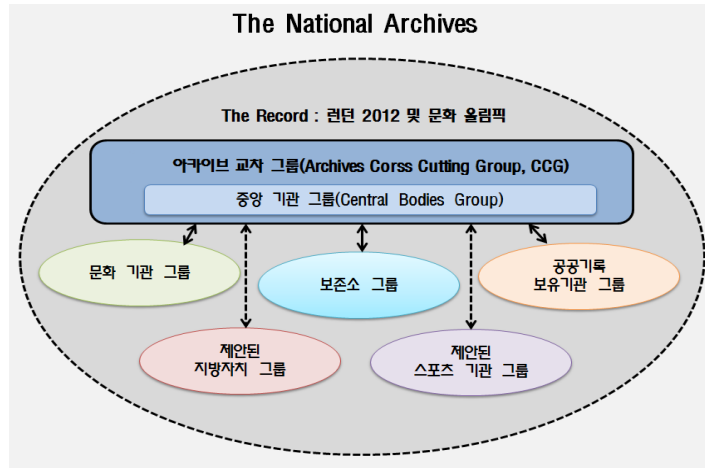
The National Archives

The Record : 런던 2012 및 문화 올림픽

아카이브 교차 그룹(Archives Corss Cutting Group, CCG)

중앙 기관 그룹(Central Bodies Group)

문화 기관 그룹

보존소 그룹

공공기록 보유기관 그룹

제안된 지방자치 그룹

제안된 스포츠 기관 그룹